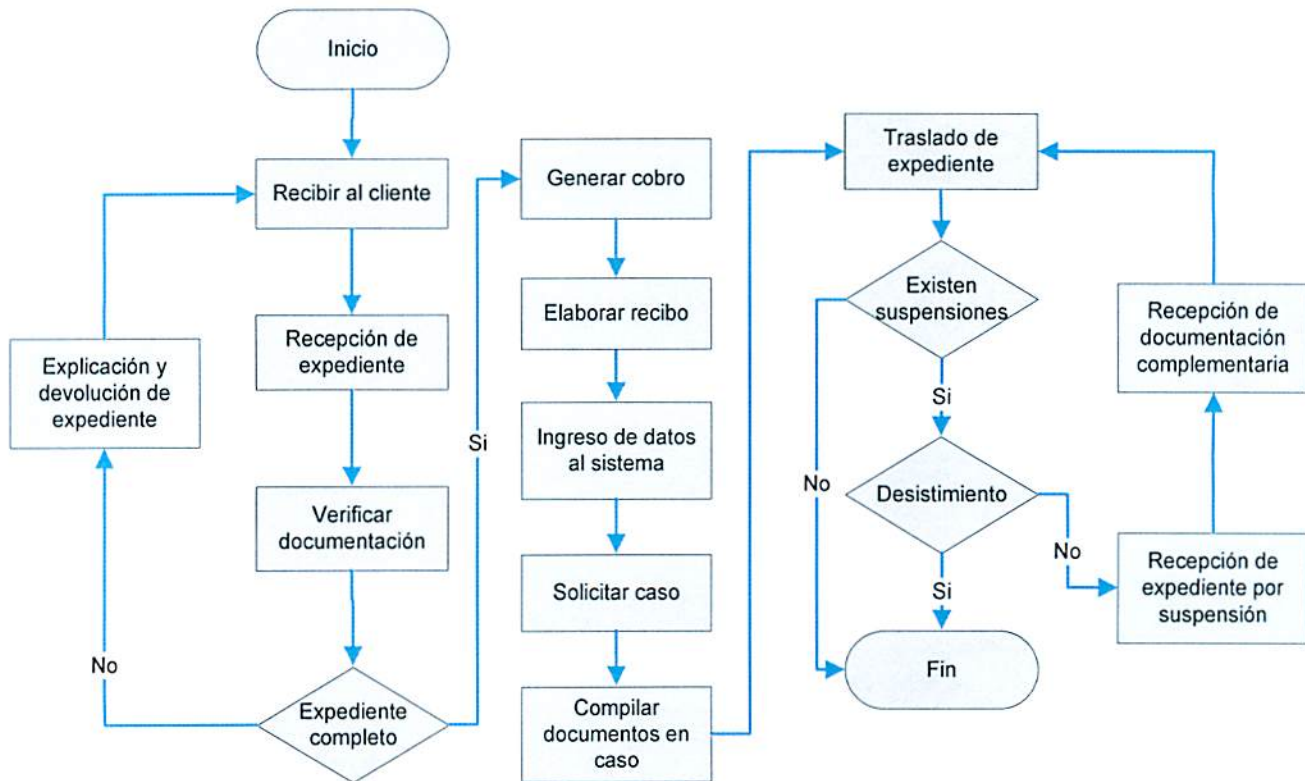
Inicio

Recibir al cliente

Recepción de expediente

Verificar documentación

Expediente completo

No

Explicación y devolución de expediente

Si

Generar cobro

Elaborar recibo

Ingreso de datos al sistema

Solicitar caso

Compilar documentos en caso

Traslado de expediente

Existen suspensiones

Si

No

Desistimiento

Si

Fin

No

Recepción de expediente por suspensión

Recepción de documentación complementaria